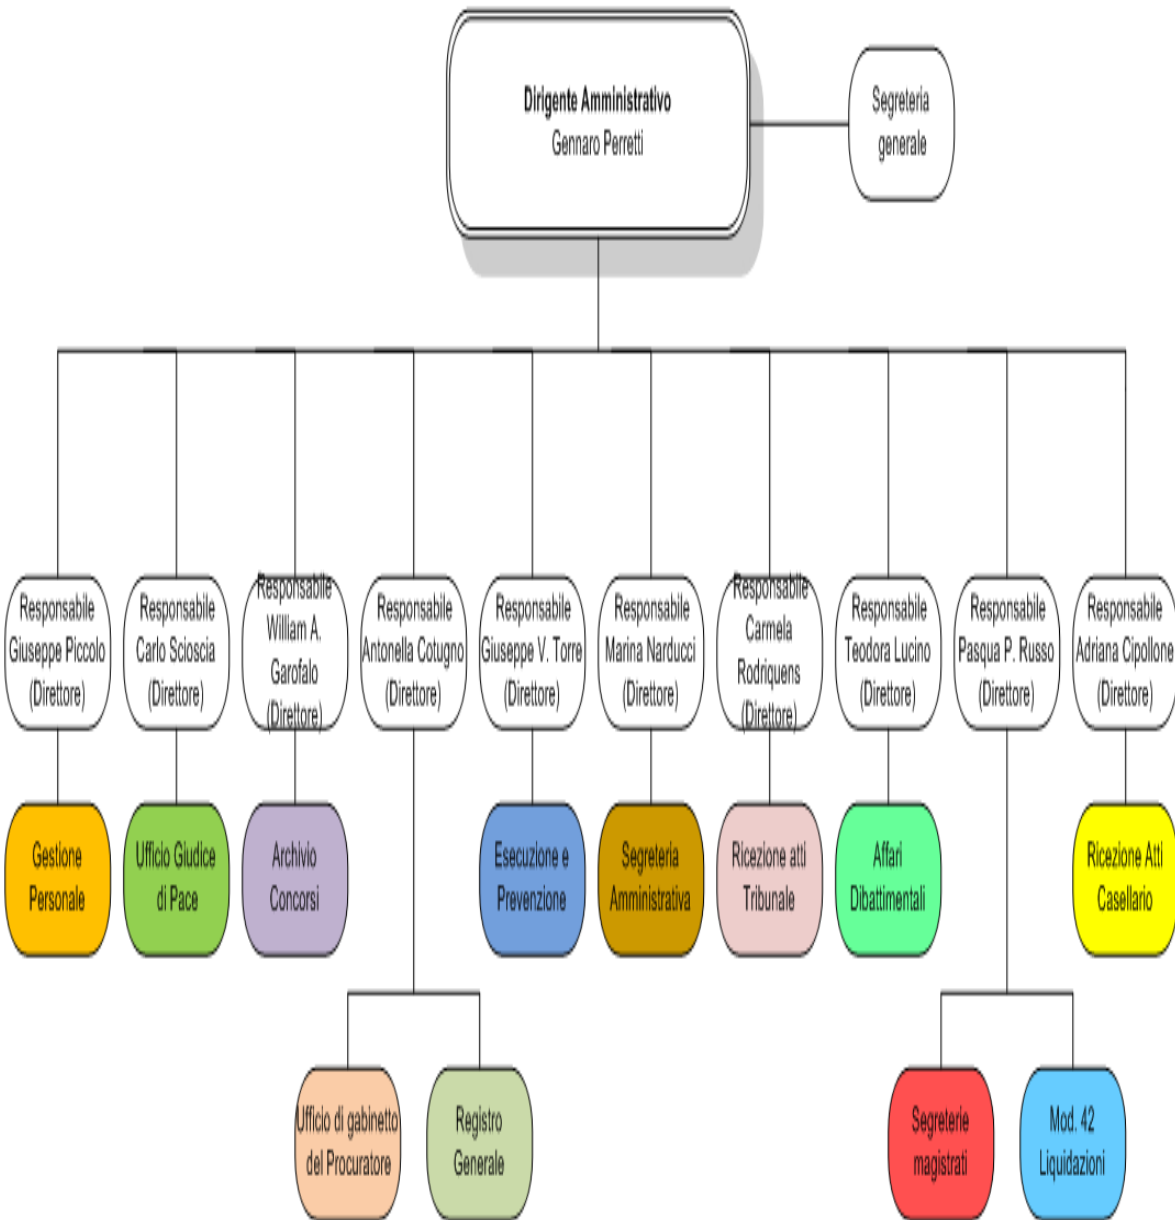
Dirigente Amministrativo
Gennaro Perretti

Segreteria generale

Responsabile Giuseppe Piccolo (Direttore)

Responsabile Carlo Scioscia (Direttore)

Responsabile William A. Garofalo (Direttore)

Responsabile Antonella Cotugno (Direttore)

Responsabile Giuseppe V. Torre (Direttore)

Responsabile Marina Narducci (Direttore)

Responsabile Carmela Rodriquens (Direttore)

Responsabile Teodora Lucino (Direttore)

Responsabile Pasqua P. Russo (Direttore)

Responsabile Adriana Cipollone (Direttore)

Gestione Personale

Ufficio Giudice di Pace

Archivio Concorsi

Esecuzione e Prevenzione

Segreteria Amministrativa

Ricezione atti Tribunale

Affari Dibattimentali

Ricezione Atti Casellario

Ufficio di gabinetto del Procuratore

Registro Generale

Segreterie magistrati

Mod. 42 Liquidazioni